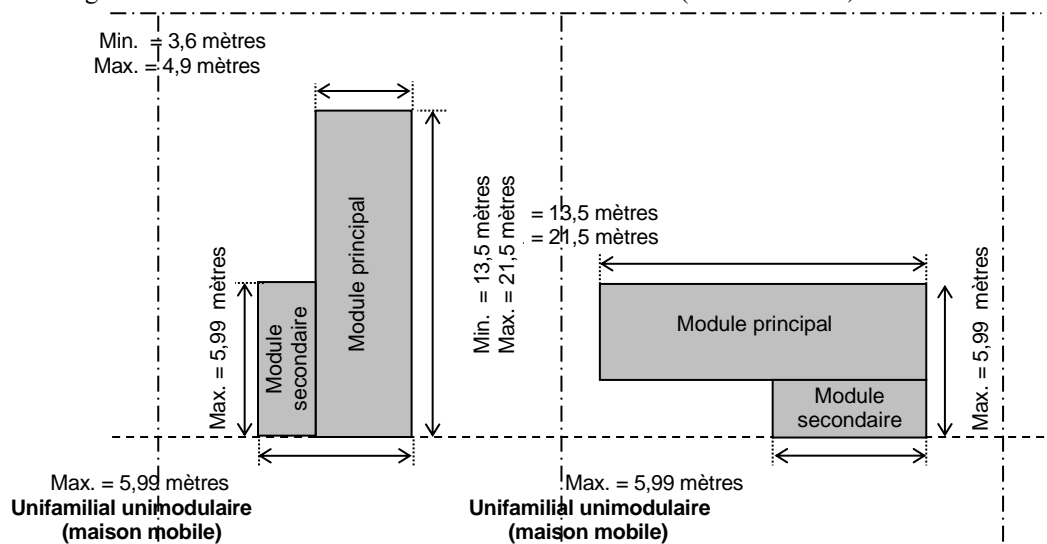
Min. = 3,6 mètres
Max. = 4,9 mètres

Module principal

Module secondaire

Max. = 5,99 mètres

Min. = 13,5 mètres
Max. = 21,5 mètres

= 13,5 mètres
= 21,5 mètres

Module principal

Module secondaire

Max. = 5,99 mètres

Max. = 5,99 mètres
Unifamilial unimodulaire
(maison mobile)

Max. = 5,99 mètres
Unifamilial unimodulaire
(maison mobile)